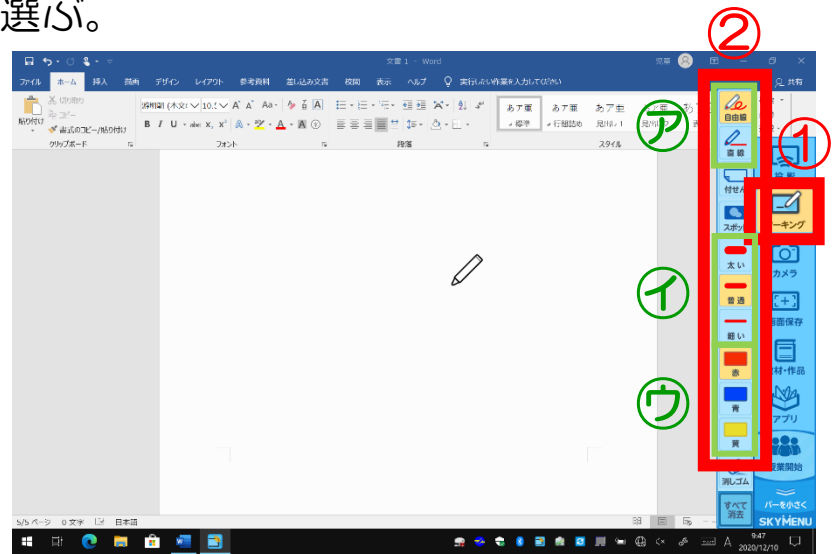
選ぶ。

②
①
ア
イ
ウ

文書 1 - Word
ファイル ホーム 挿入 描画 デザイン レイアウト 参考資料 差し込み文書 校閲 表示 ヘルプ 実行したい作業を入力してください
共有
貼り付け 切り取り コピー 書式のコピー/貼り付け
クリップボード
フォント
段落
スタイル
あア亜 標準
あア亜 行間詰め
あア亜 見出し 1
自由線
直線
付せん
スポット
太い
普通
細い
赤
青
黄
消しゴム
すべて消去
投影
マーキング
カメラ
画面保存
教材・作品
アプリ
授業開始
バーを小さく
SKYMENU
5/5 ページ 0 文字 日本語
9:47
2020/12/10